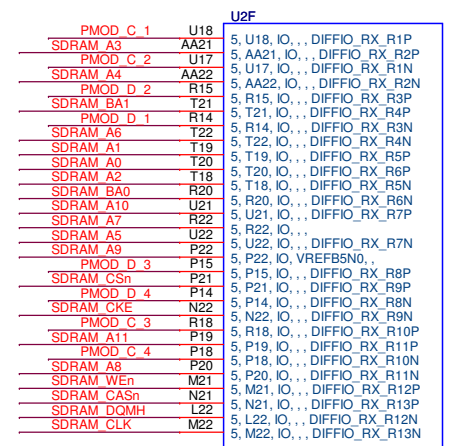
U2F

PMOD_C_1 U18 5, U18, IO, , , DIFFIO_RX_R1P
SDRAM_A3 AA21 5, AA21, IO, , , DIFFIO_RX_R2P
PMOD_C_2 U17 5, U17, IO, , , DIFFIO_RX_R1N
SDRAM_A4 AA22 5, AA22, IO, , , DIFFIO_RX_R2N
PMOD_D_2 R15 5, R15, IO, , , DIFFIO_RX_R3P
SDRAM_BA1 T21 5, T21, IO, , , DIFFIO_RX_R4P
PMOD_D_1 R14 5, R14, IO, , , DIFFIO_RX_R3N
SDRAM_A6 T22 5, T22, IO, , , DIFFIO_RX_R4N
SDRAM_A1 T19 5, T19, IO, , , DIFFIO_RX_R5P
SDRAM_A0 T20 5, T20, IO, , , DIFFIO_RX_R6P
SDRAM_A2 T18 5, T18, IO, , , DIFFIO_RX_R5N
SDRAM_BA0 R20 5, R20, IO, , , DIFFIO_RX_R6N
SDRAM_A10 U21 5, U21, IO, , , DIFFIO_RX_R7P
SDRAM_A7 R22 5, R22, IO, , ,
SDRAM_A5 U22 5, U22, IO, , , DIFFIO_RX_R7N
SDRAM_A9 P22 5, P22, IO, VREFB5N0, ,
PMOD_D_3 P15 5, P15, IO, , , DIFFIO_RX_R8P
SDRAM_CSn P21 5, P21, IO, , , DIFFIO_RX_R9P
PMOD_D_4 P14 5, P14, IO, , , DIFFIO_RX_R8N
SDRAM_CKE N22 5, N22, IO, , , DIFFIO_RX_R9N
PMOD_C_3 R18 5, R18, IO, , , DIFFIO_RX_R10P
SDRAM_A11 P19 5, P19, IO, , , DIFFIO_RX_R11P
PMOD_C_4 P18 5, P18, IO, , , DIFFIO_RX_R10N
SDRAM_A8 P20 5, P20, IO, , , DIFFIO_RX_R11N
SDRAM_WEn M21 5, M21, IO, , , DIFFIO_RX_R12P
SDRAM_CASn N21 5, N21, IO, , , DIFFIO_RX_R13P
SDRAM_DQMH L22 5, L22, IO, , , DIFFIO_RX_R12N
SDRAM_CLK M22 5, M22, IO, , , DIFFIO_RX_R13N